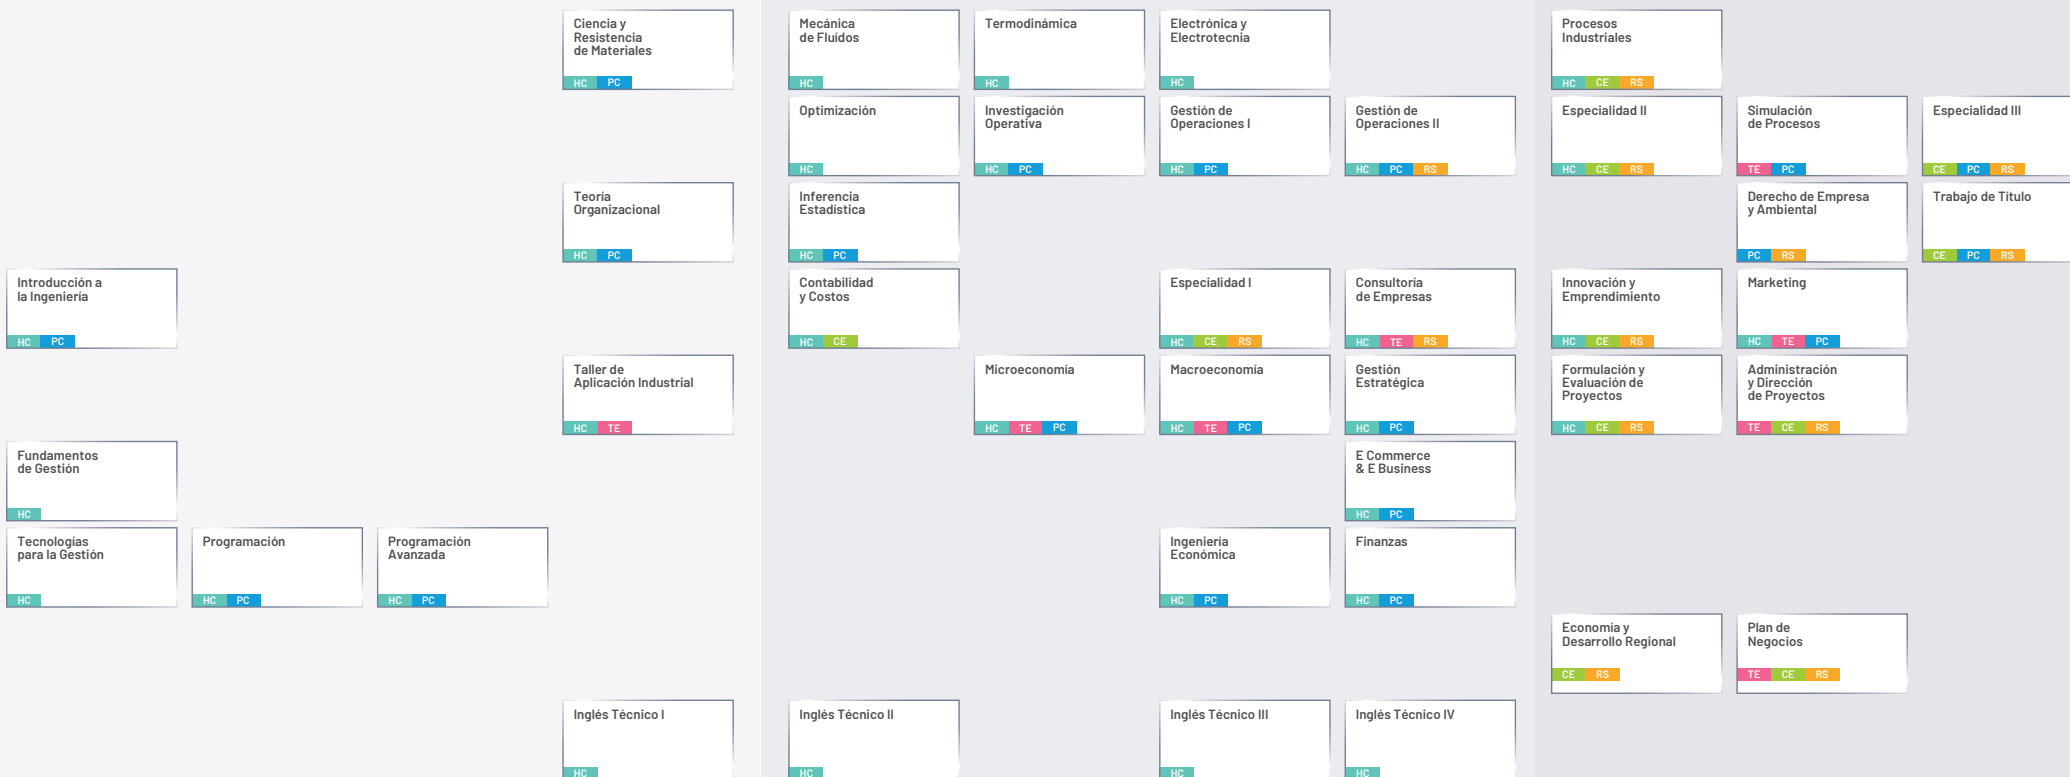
Ciencia y Resistencia de Materiales
HC PC

Teoría Organizacional
HC PC

Introducción a la Ingeniería
HC PC

Taller de Aplicación Industrial
HC TE

Fundamentos de Gestión
HC

Tecnologías para la Gestión
HC

Programación
HC PC

Programación Avanzada
HC PC

Inglés Técnico I
HC

Mecánica de Fluídos
HC

Termodinámica
HC

Electrónica y Electrotecnia
HC

Optimización
HC

Investigación Operativa
HC PC

Gestión de Operaciones I
HC PC

Gestión de Operaciones II
HC PC RS

Inferencia Estadística
HC PC

Contabilidad y Costos
HC CE

Especialidad I
HC CE RS

Consultoría de Empresas
HC TE RS

Microeconomía
HC TE PC

Macroeconomía
HC TE PC

Gestión Estratégica
HC PC

E Commerce & E Business
HC PC

Ingeniería Económica
HC PC

Finanzas
HC PC

Inglés Técnico II
HC

Inglés Técnico III
HC

Inglés Técnico IV
HC

Procesos Industriales
HC CE RS

Especialidad II
HC CE RS

Simulación de Procesos
TE PC

Especialidad III
CE PC RS

Derecho de Empresa y Ambiental
PC RS

Trabajo de Título
CE PC RS

Innovación y Emprendimiento
HC CE RS

Marketing
HC TE PC

Formulación y Evaluación de Proyectos
HC CE RS

Administración y Dirección de Proyectos
TE CE RS

Economía y Desarrollo Regional
CE RS

Plan de Negocios
TE CE RS